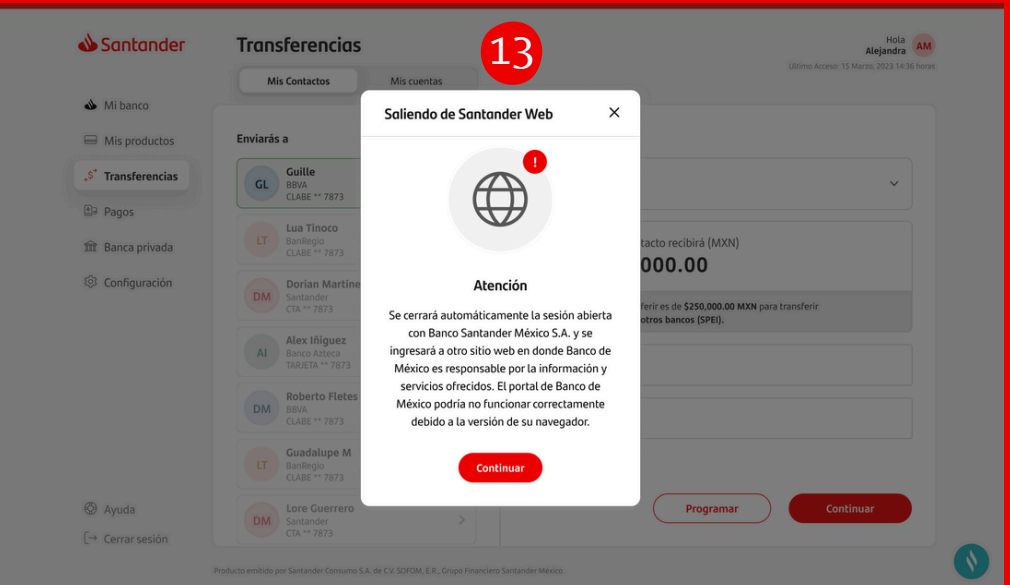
Santander

Transferencias

13

Hola
Alejandra AM

Último Acceso: 15 Marzo, 2023 14:36 horas

Mis Contactos | Mis cuentas

Mi banco
Mis productos
Transferencias
Pagos
Banca privada
Configuración

Enviarás a

GL Guille
BBVA
CLABE ** 7873

LT Lua Tinoco
BanRegio
CLABE ** 7873

DM Dorian Martine
Santander
CTA ** 7873

AI Alex Iñiguez
Banco Azteca
TARJETA ** 7873

DM Roberto Fletes
BBVA
CLABE ** 7873

LT Guadalupe M
BanRegio
CLABE ** 7873

DM Lore Guerrero
Santander
CTA ** 7873

Saliendo de Santander Web

Atención

Se cerrará automáticamente la sesión abierta con Banco Santander México S.A. y se ingresará a otro sitio web en donde Banco de México es responsable por la información y servicios ofrecidos. El portal de Banco de México podría no funcionar correctamente debido a la versión de su navegador.

Continuar

tacto recibirá (MXN)
000.00

ferir es de $250,000.00 MXN para transferir
otros bancos (SPEI).

Programar
Continuar

Ayuda
Cerrar sesión

Producto emitido por Santander Consumo S.A. de C.V. SOFOM, E.R., Grupo Financiero Santander México.